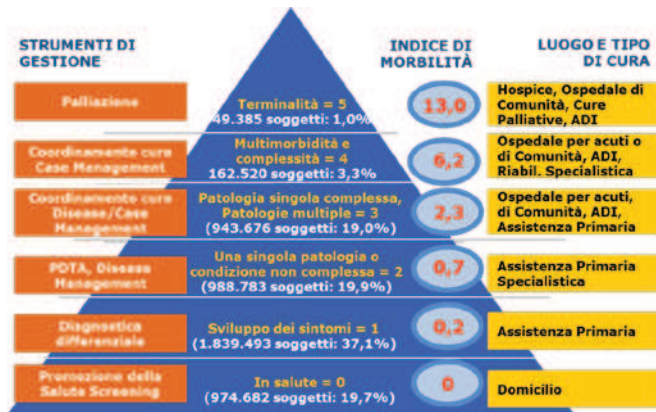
STRUMENTI DI GESTIONE

INDICE DI MORBILITÀ

LUOGO E TIPO DI CURA

Palliazione

Terminalità = 5
49.385 soggetti: 1,0%

13,0

Hospice, Ospedale di Comunità, Cure Palliative, ADI

Coordinamento cure Case Management

Multimorbidità e complessità = 4
162.520 soggetti: 3,3%

6,2

Ospedale per acuti o di Comunità, ADI, Riabil. Specialistica

Coordinamento cure Disease/Case Management

Patologia singola complessa, Patologie multiple = 3
(943.676 soggetti: 19,0%)

2,3

Ospedale per acuti, di Comunità, ADI, Assistenza Primaria

PDTA, Disease Management

Una singola patologia o condizione non complessa = 2
(988.783 soggetti: 19,9%)

0,7

Assistenza Primaria Specialistica

Diagnostica differenziale

Sviluppo dei sintomi = 1
(1.839.493 soggetti: 37,1%)

0,2

Assistenza Primaria

Promozione della Salute Screening

In salute = 0
(974.682 soggetti: 19,7%)

0

Domicilio